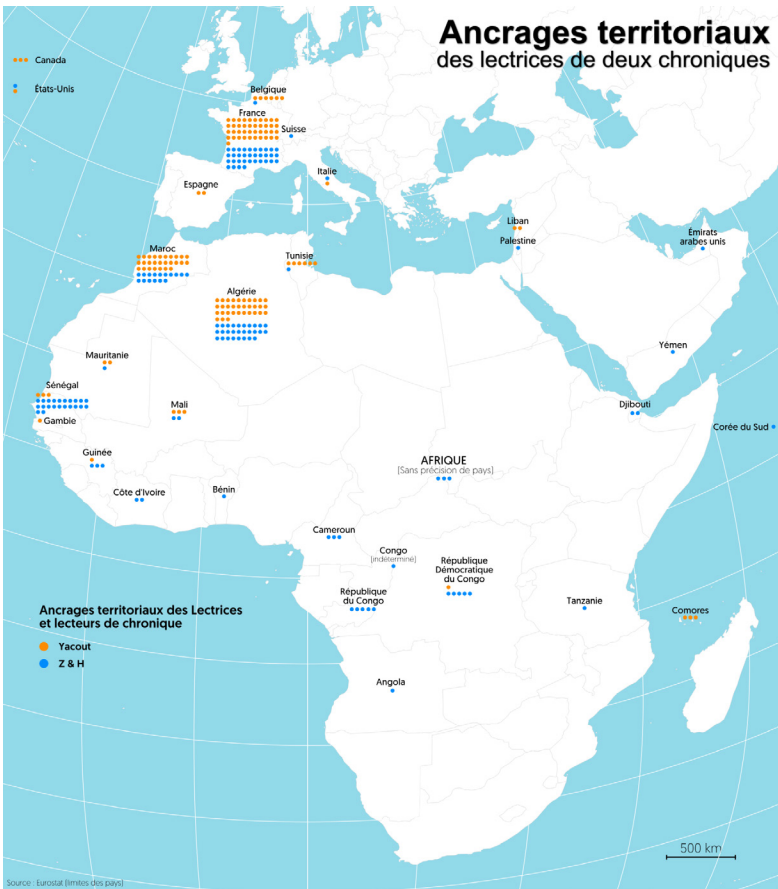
Ancrages territoriaux
des lectrices de deux chroniques

Canada
États-Unis

Belgique
France
Suisse
Espagne
Italie
Liban
Palestine
Émirats arabes unis
Maroc
Tunisie
Algérie
Yémen
Mauritanie
Sénégal
Gambie
Mali
Djibouti
Corée du Sud
Guinée
AFRIQUE
[Sans précision de pays]
Côte d'Ivoire
Bénin
Cameroun
Congo
[indéterminé]
République Démocratique du Congo
République du Congo
Tanzanie
Comores
Angola

Ancrages territoriaux des Lectrices et lecteurs de chronique
Yacout
Z & H

500 km

Source : Eurostat (limites des pays)